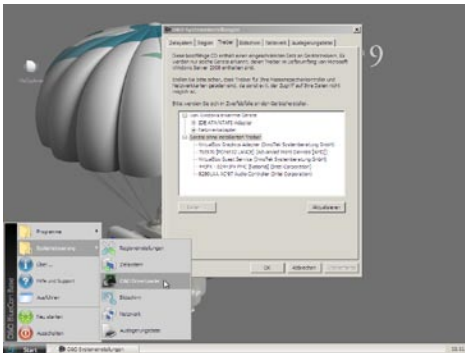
9

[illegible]

Zeitzonen | Region | Treiber | Bildschirm | Netzwerk | Auslagerungsdatei

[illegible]

Mit Treiber
IDE ATA/ATAPI Adapter
Netzwerkadapter
Geräte ohne installierten Treiber
VirtualBox Graphics Adapter
VirtualBox Guest Service
Intel(R) 82801AA AC'97 Audio Controller

Aktualisieren

OK | Abbrechen | Übernehmen

Programme
Systemsteuerung
Über...
Hilfe und Support
Ausführen
Neustarten
Ausschalten

Regionaleinstellungen
Zeitzonen
DSD Treiberauswahl
Bildschirm
Netzwerk
Auslagerungsdatei

DSD PlusCD Base

Start | DSD Systemeinstellungen